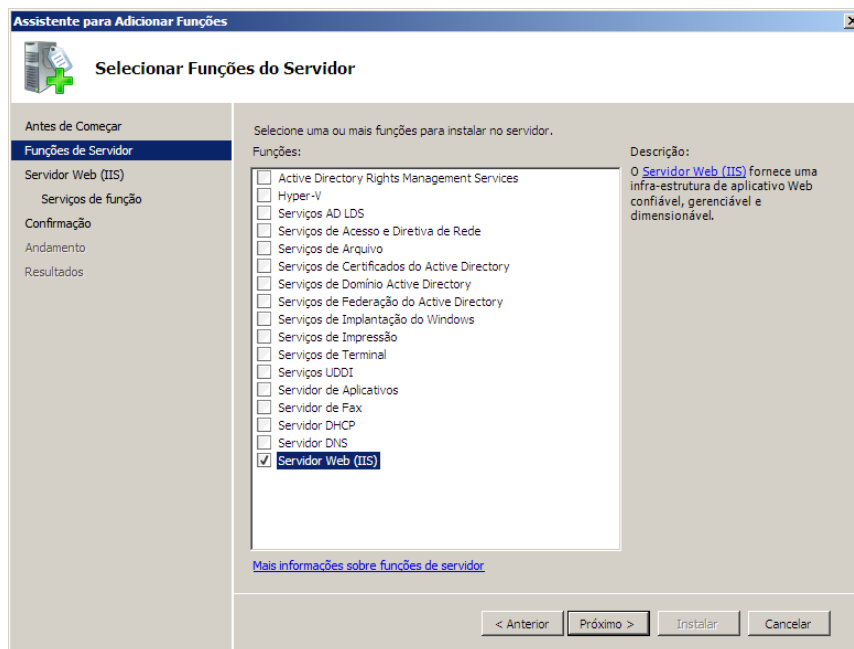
Assistente para Adicionar Funções

Selecionar Funções do Servidor

Antes de Começar
Funções de Servidor
Servidor Web (IIS)
Serviços de função
Confirmação
Andamento
Resultados

Selecione uma ou mais funções para instalar no servidor.

Funções:

Active Directory Rights Management Services
Hyper-V
Serviços AD LDS
Serviços de Acesso e Diretiva de Rede
Serviços de Arquivo
Serviços de Certificados do Active Directory
Serviços de Domínio Active Directory
Serviços de Federação do Active Directory
Serviços de Implantação do Windows
Serviços de Impressão
Serviços de Terminal
Serviços UDDI
Servidor de Aplicativos
Servidor de Fax
Servidor DHCP
Servidor DNS
✓ Servidor Web (IIS)

Descrição:

O Servidor Web (IIS) fornece uma infra-estrutura de aplicativo Web confiável, gerenciável e dimensionável.

Mais informações sobre funções de servidor

< Anterior  Próximo >  Instalar  Cancelar